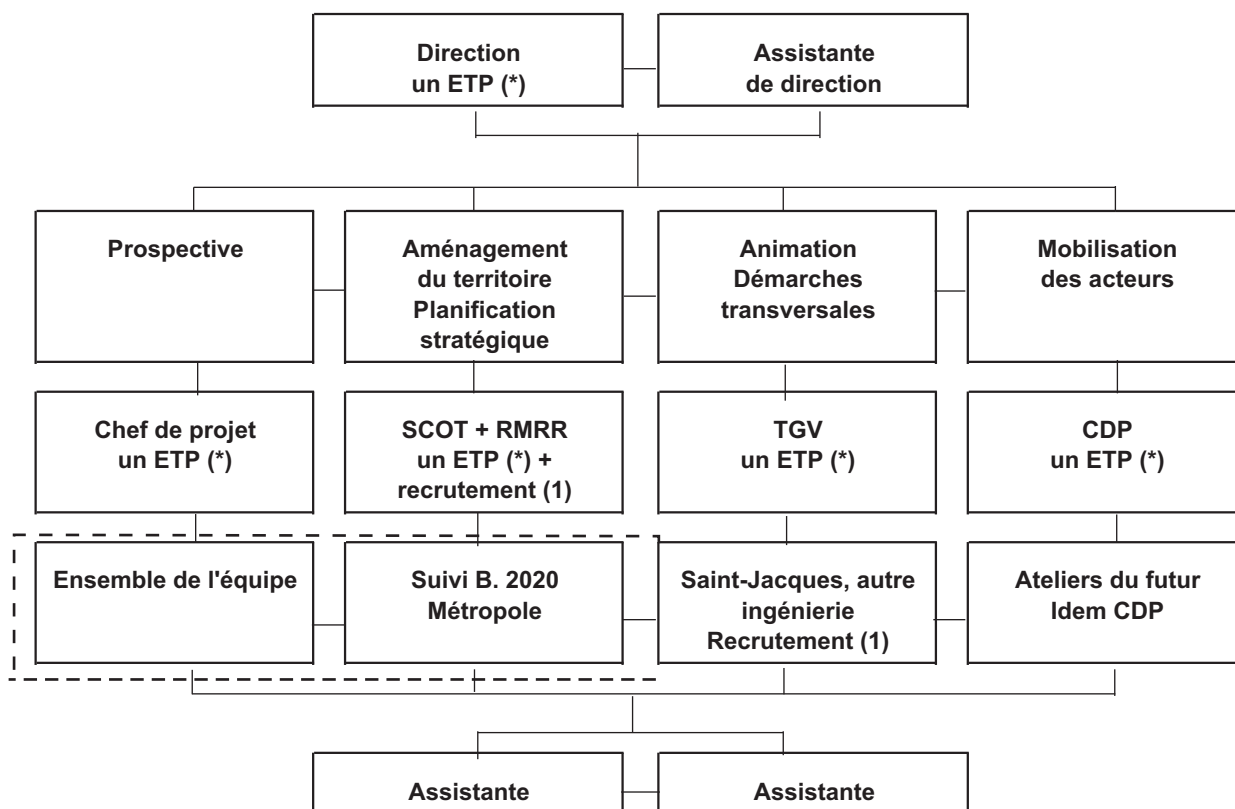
Direction
un ETP (*)

Assistante
de direction

Prospective

Aménagement
du territoire
Planification
stratégique

Animation
Démarches
transversales

Mobilisation
des acteurs

Chef de projet
un ETP (*)

SCOT + RMRR
un ETP (*) +
recrutement (1)

TGV
un ETP (*)

CDP
un ETP (*)

Ensemble de l'équipe

Suivi B. 2020
Métropole

Saint-Jacques, autre
ingénierie
Recrutement (1)

Ateliers du futur
Idem CDP

Assistante

Assistante